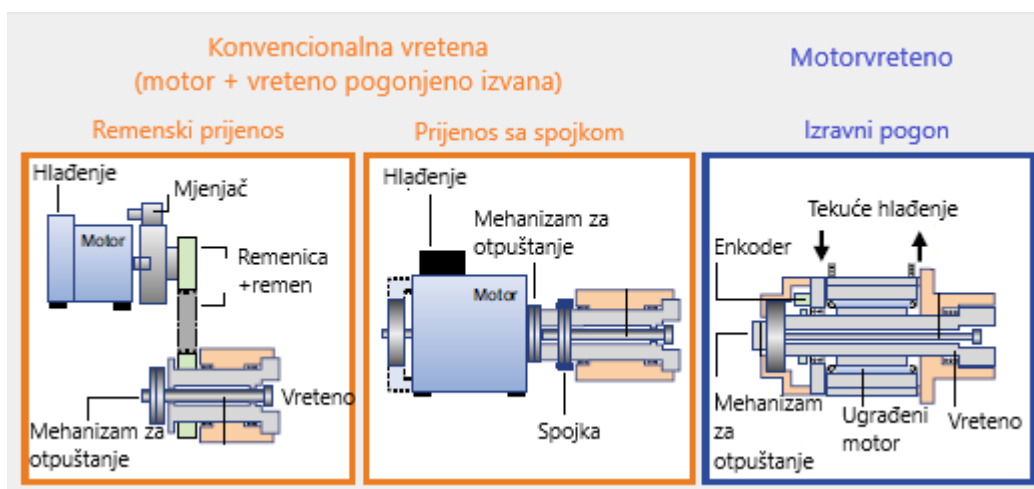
Konvencionalna vretena
(motor + vreteno pogonjeno izvana)

Motorvreteno

Remenski prijenos

Prijenos sa spojkom

Izravni pogon

Hlađenje

Mjenjač

Motor

Remenica +remen

Vreteno

Mehanizam za otpuštanje

Hlađenje

Mehanizam za otpuštanje

Motor

Spojka

Tekuće hlađenje

Enkoder

Mehanizam za otpuštanje

Ugrađeni motor

Vreteno